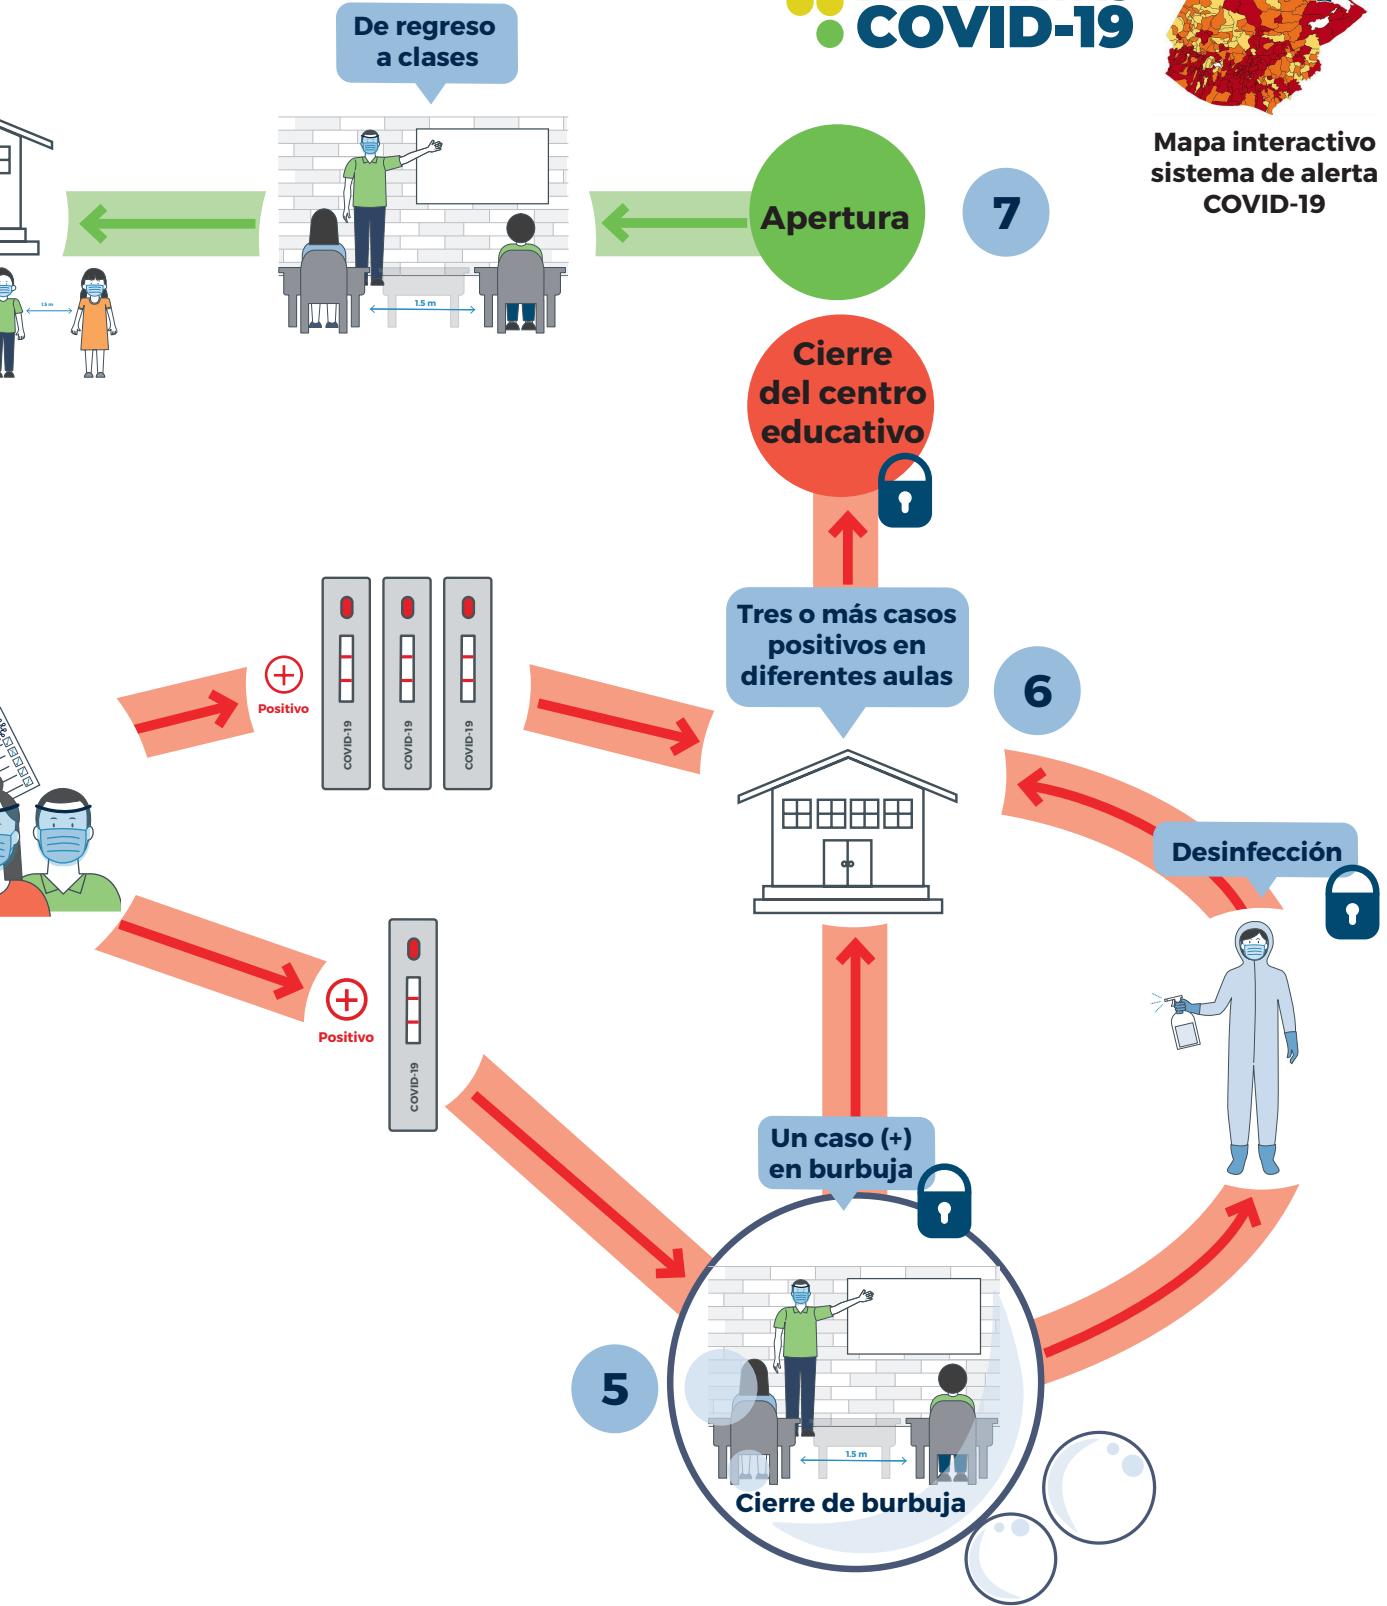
COVID-19

Mapa interactivo sistema de alerta COVID-19

De regreso a clases

1.5 m

1.5 m

Apertura

7

Cierre del centro educativo

Positivo

COVID-19

COVID-19

COVID-19

Tres o más casos positivos en diferentes aulas

6

Desinfección

Positivo

COVID-19

Un caso (+) en burbuja

5

1.5 m

Cierre de burbuja